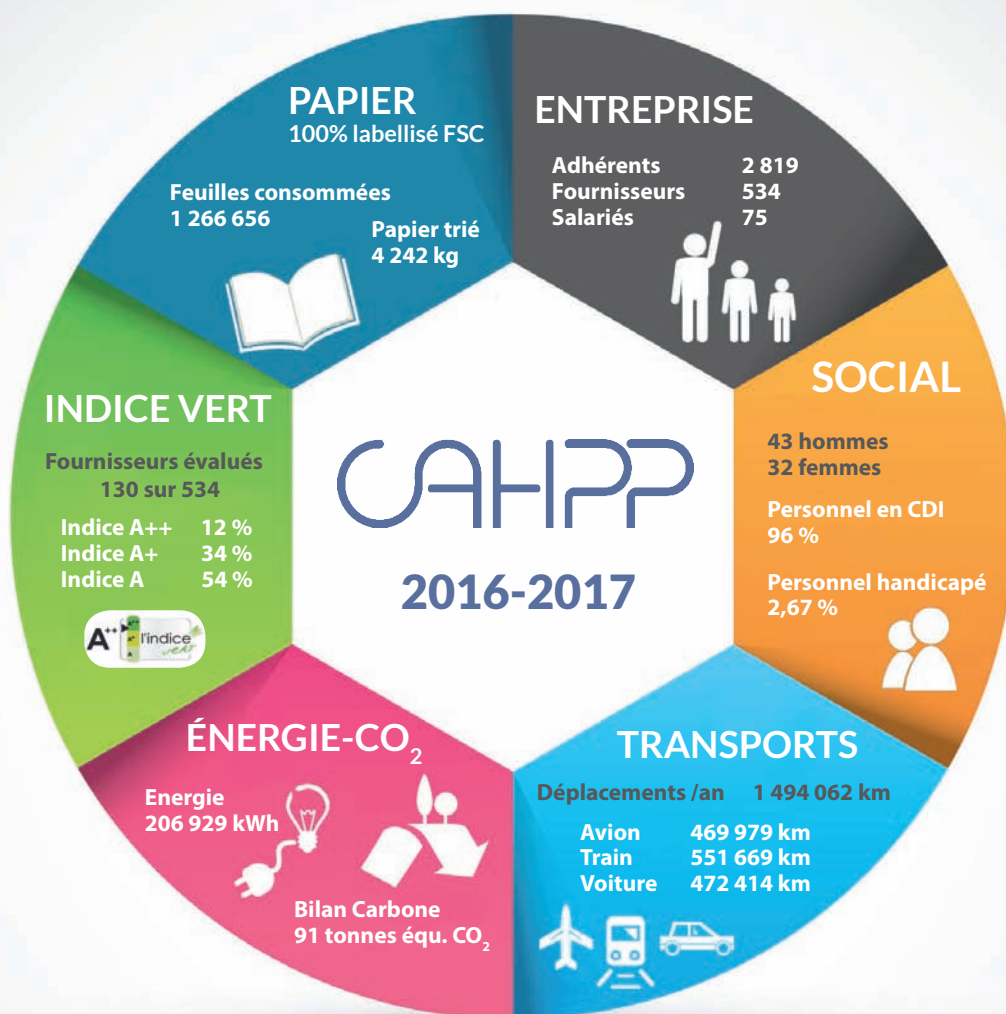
PAPIER
100% labellisé FSC

Feuilles consommées
1 266 656

Papier trié
4 242 kg

ENTREPRISE

| | |
|---|---|
| Adhérents | 2 819 |
| Fournisseurs | 534 |
| Salariés | 75 |

SOCIAL

43 hommes
32 femmes

Personnel en CDI
96 %

Personnel handicapé
2,67 %

TRANSPORTS

Déplacements /an 1 494 062 km

| | |
|---|---|
| Avion | 469 979 km |
| Train | 551 669 km |
| Voiture | 472 414 km |

ÉNERGIE-$CO_2$

Energie
206 929 kWh

Bilan Carbone
91 tonnes équ. $CO_2$

INDICE VERT

Fournisseurs évalués
130 sur 534

| | |
|---|---|
| Indice A++ | 12 % |
| Indice A+ | 34 % |
| Indice A | 54 % |

A++ l'indice vert

CAHPP

2016-2017